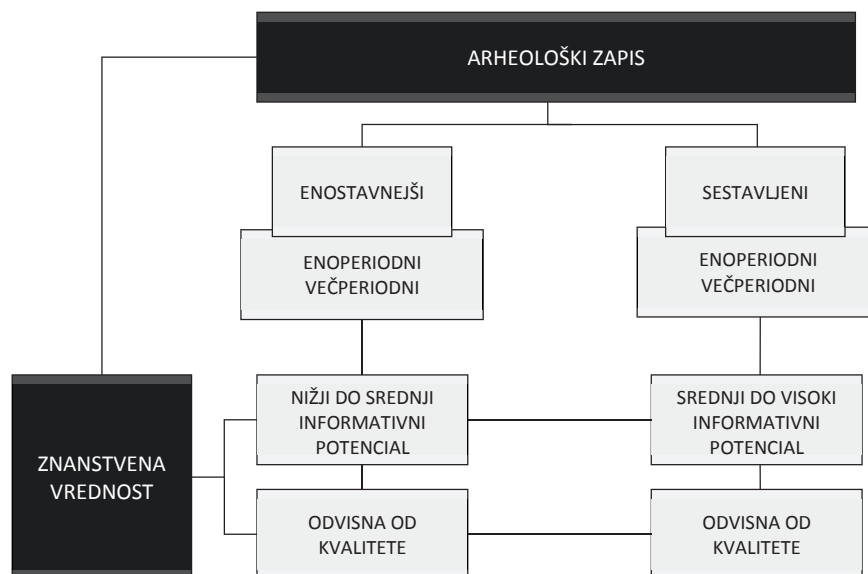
ARHEOLOŠKI ZAPIS

ENOSTAVNEJŠI

SESTAVLJENI

ENOPERIODNI
VEČPERIODNI

ENOPERIODNI
VEČPERIODNI

ZNANSTVENA
VREDNOST

NIŽJI DO SREDNJI
INFORMATIVNI
POTENCIAL

SREDNJI DO VISOKI
INFORMATIVNI
POTENCIAL

ODVISNA OD
KVALITETE

ODVISNA OD
KVALITETE